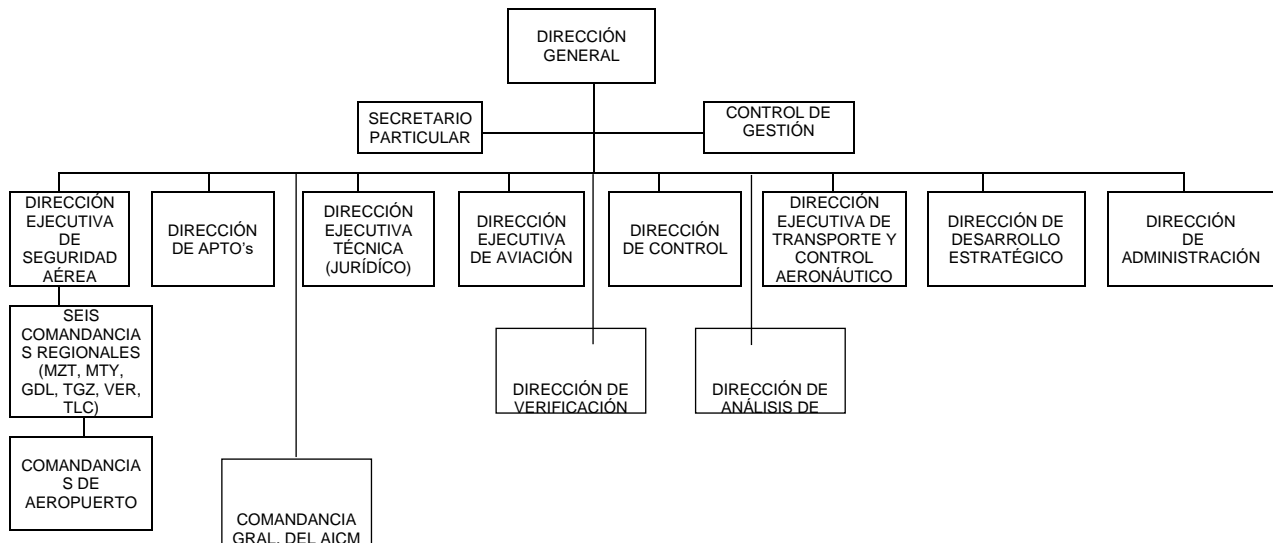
DIRECCIÓN GENERAL

SECRETARIO PARTICULAR

CONTROL DE GESTIÓN

DIRECCIÓN EJECUTIVA DE SEGURIDAD AÉREA

DIRECCIÓN DE APTO's

DIRECCIÓN EJECUTIVA TÉCNICA (JURÍDÍCO)

DIRECCIÓN EJECUTIVA DE AVIACIÓN

DIRECCIÓN DE CONTROL

DIRECCIÓN EJECUTIVA DE TRANSPORTE Y CONTROL AERONÁUTICO

DIRECCIÓN DE DESARROLLO ESTRATÉGICO

DIRECCIÓN DE ADMINISTRACIÓN

SEIS COMANDANCIAS REGIONALES (MZT, MTY, GDL, TGZ, VER, TLC)

DIRECCIÓN DE VERIFICACIÓN

DIRECCIÓN DE ANÁLISIS DE

COMANDANCIAS DE AEROPUERTO

COMANDANCIA GRAL. DEL AICM